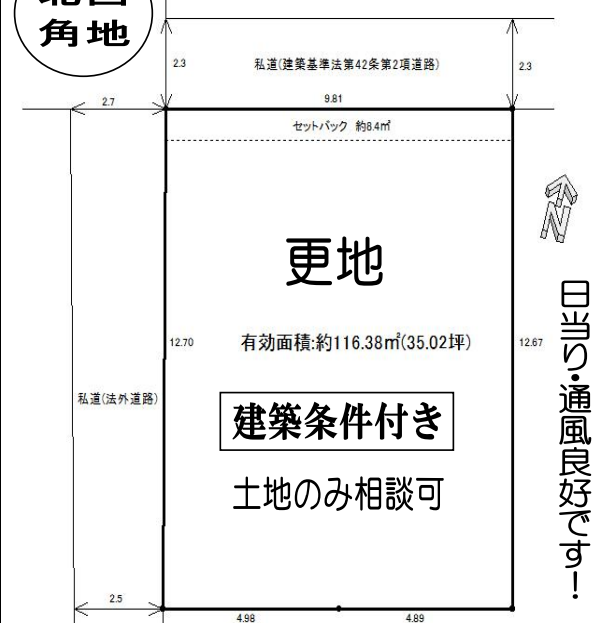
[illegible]
角地

2.3
私道(建築基準法第42条第2項道路)
2.3

2.7
9.81

セットバック 約8.4m²

N

更地

日当り・通風良好です！

12.70
有効面積:約116.38m²(35.02坪)
12.67

私道(法外道路)

建築条件付き

土地のみ相談可

2.5
4.98
4.89